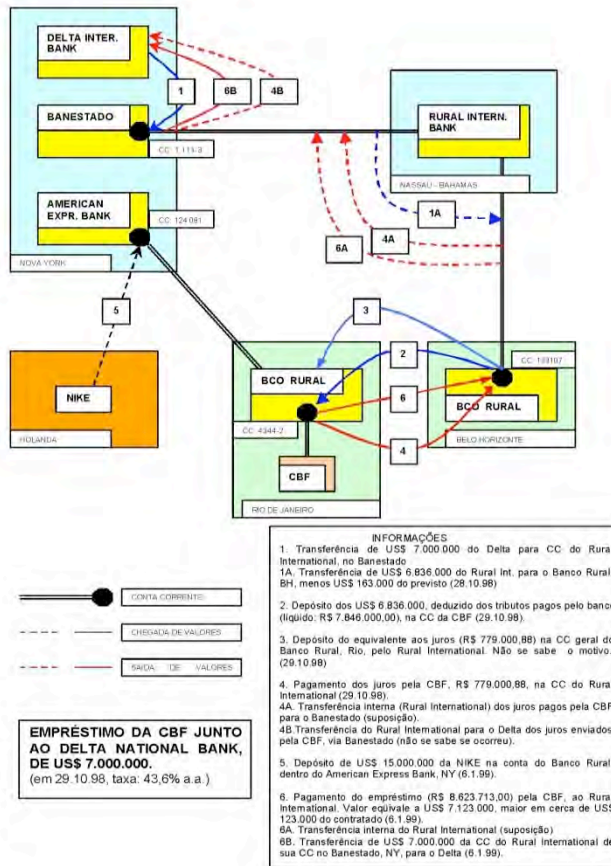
DELTA INTER. BANK

1

6B

4B

BANESTADO

CC: 1.111-3

RURAL INTERN. BANK

NASSAU - BAHAMAS

AMERICAN EXPR. BANK

CC: 124.091

NOVA YORK

1A

4A

6A

5

3

NIKE

HOLANDA

2

CC: 103107

BCO RURAL

6

BCO RURAL

CC: 4344-2

4

BELO HORIZONTE

CBF

RIO DE JANEIRO

CONTA CORRENTE

CHEGADA DE VALORES

SAÍDA DE VALORES

EMPRÉSTIMO DA CBF JUNTO AO DELTA NATIONAL BANK, DE US$ 7.000.000.
(em 29.10.98, taxa: 43,6% a.a.)

INFORMAÇÕES
1. Transferência de US$ 7.000.000 do Delta para CC do Rural International, no Banestado
1A. Transferência de US$ 6.836.000 do Rural Int. para o Banco Rural BH, menos US$ 163.000 do previsto (28.10.98)

2. Depósito dos US$ 6.836.000, deduzido dos tributos pagos pelo banco (líquido: R$ 7.846.000,00), na CC da CBF (29.10.98).

3. Depósito do equivalente aos juros (R$ 779.000,88) na CC geral do Banco Rural, Rio, pelo Rural International. Não se sabe o motivo. (29.10.98)

4. Pagamento dos juros pela CBF, R$ 779.000,88, na CC do Rural International (29.10.98).
4A. Transferência interna (Rural International) dos juros pagos pela CBF para o Banestado (suposição).
4B.Transferência do Rural International para o Delta dos juros enviados pela CBF, via Banestado (não se sabe se ocorreu).

5. Depósito de US$ 15.000.000 da NIKE na conta do Banco Rural dentro do American Express Bank, NY (6.1.99).

6. Pagamento do empréstimo (R$ 8.623.713,00) pela CBF, ao Rural International. Valor equivale a US$ 7.123.000, maior em cerca de US$ 123.000 do contratado (6.1.99).
6A. Transferência interna do Rural International (suposição)
6B. Transferência de US$ 7.000.000 da CC do Rural International de sua CC no Banestado, NY, para o Delta (6.1.99).